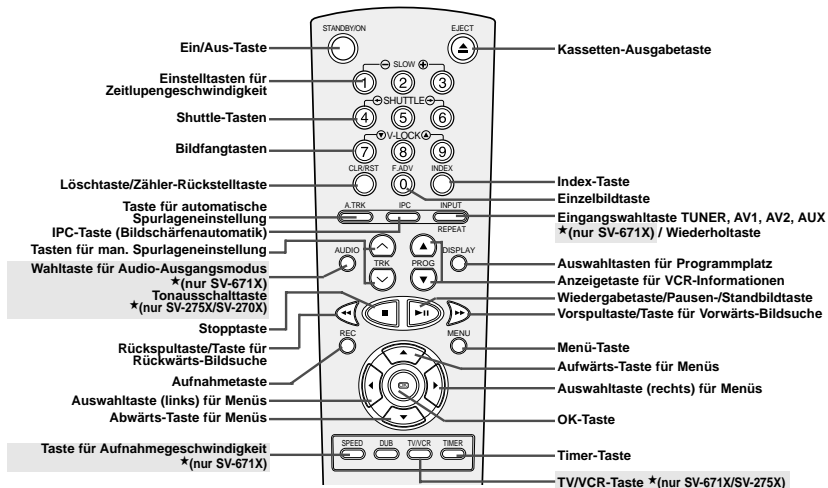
STANDBY/ON
EJECT
SLOW
1 2 3
SHUTTLE
4 5 6
V-LOCK
7 8 9
CLR/RST
F.ADV
INDEX
0
A.TRK
IPC
INPUT
REPEAT
AUDIO
TRK
PROG
DISPLAY
REC
MENU
OK
SPEED
DUB
TV/VCR
TIMER

Ein/Aus-Taste
Einstelltasten für Zeitlupengeschwindigkeit
Shuttle-Tasten
Bildfangtasten
Löschtaste/Zähler-Rückstelltaste
Taste für automatische Spurlageneinstellung
IPC-Taste (Bildschärfenautomatik)
Tasten für man. Spurlageneinstellung
Wahltaste für Audio-Ausgangsmodus ★(nur SV-671X)
Tonausschalttaste ★(nur SV-275X/SV-270X)
Stopptaste
Rückspultaste/Taste für Rückwärts-Bildsuche
Aufnahmetaste
Auswahltaste (links) für Menüs
Abwärts-Taste für Menüs
Taste für Aufnahmegeschwindigkeit ★(nur SV-671X)

Kassetten-Ausgabetaste
Index-Taste
Einzelbildtaste
Eingangswahltaste TUNER, AV1, AV2, AUX ★(nur SV-671X) / Wiederholtaste
Auswahltasten für Programmplatz
Anzeigetaste für VCR-Informationen
Wiedergabetaste/Pausen-/Standbildtaste
Vorspultaste/Taste für Vorwärts-Bildsuche
Menü-Taste
Aufwärts-Taste für Menüs
Auswahltaste (rechts) für Menüs
OK-Taste
Timer-Taste
TV/VCR-Taste ★(nur SV-671X/SV-275X)